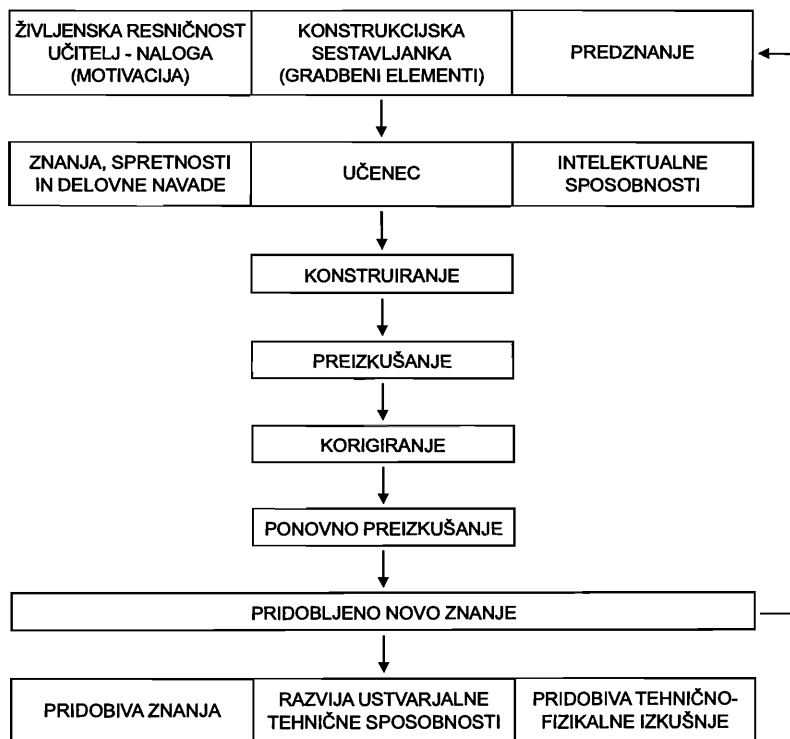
ŽIVLJENSKA RESNIČNOST UČITELJ - NALOGA (MOTIVACIJA)

KONSTRUKCIJSKA SESTAVLJANKA (GRADBENI ELEMENTI)

PREDZNANJE

ZNANJA, SPRETNOSTI IN DELOVNE NAVADE

UČENEC

INTELEKTUALNE SPOSOBNOSTI

KONSTRUIRANJE

PREIZKUŠANJE

KORIGIRANJE

PONOVNO PREIZKUŠANJE

PRIDOBLJENO NOVO ZNANJE

PRIDOBIVA ZNANJA

RAZVIJA USTVARJALNE TEHNIČNE SPOSOBNOSTI

PRIDOBIVA TEHNIČNO-FIZIKALNE IZKUŠNJE